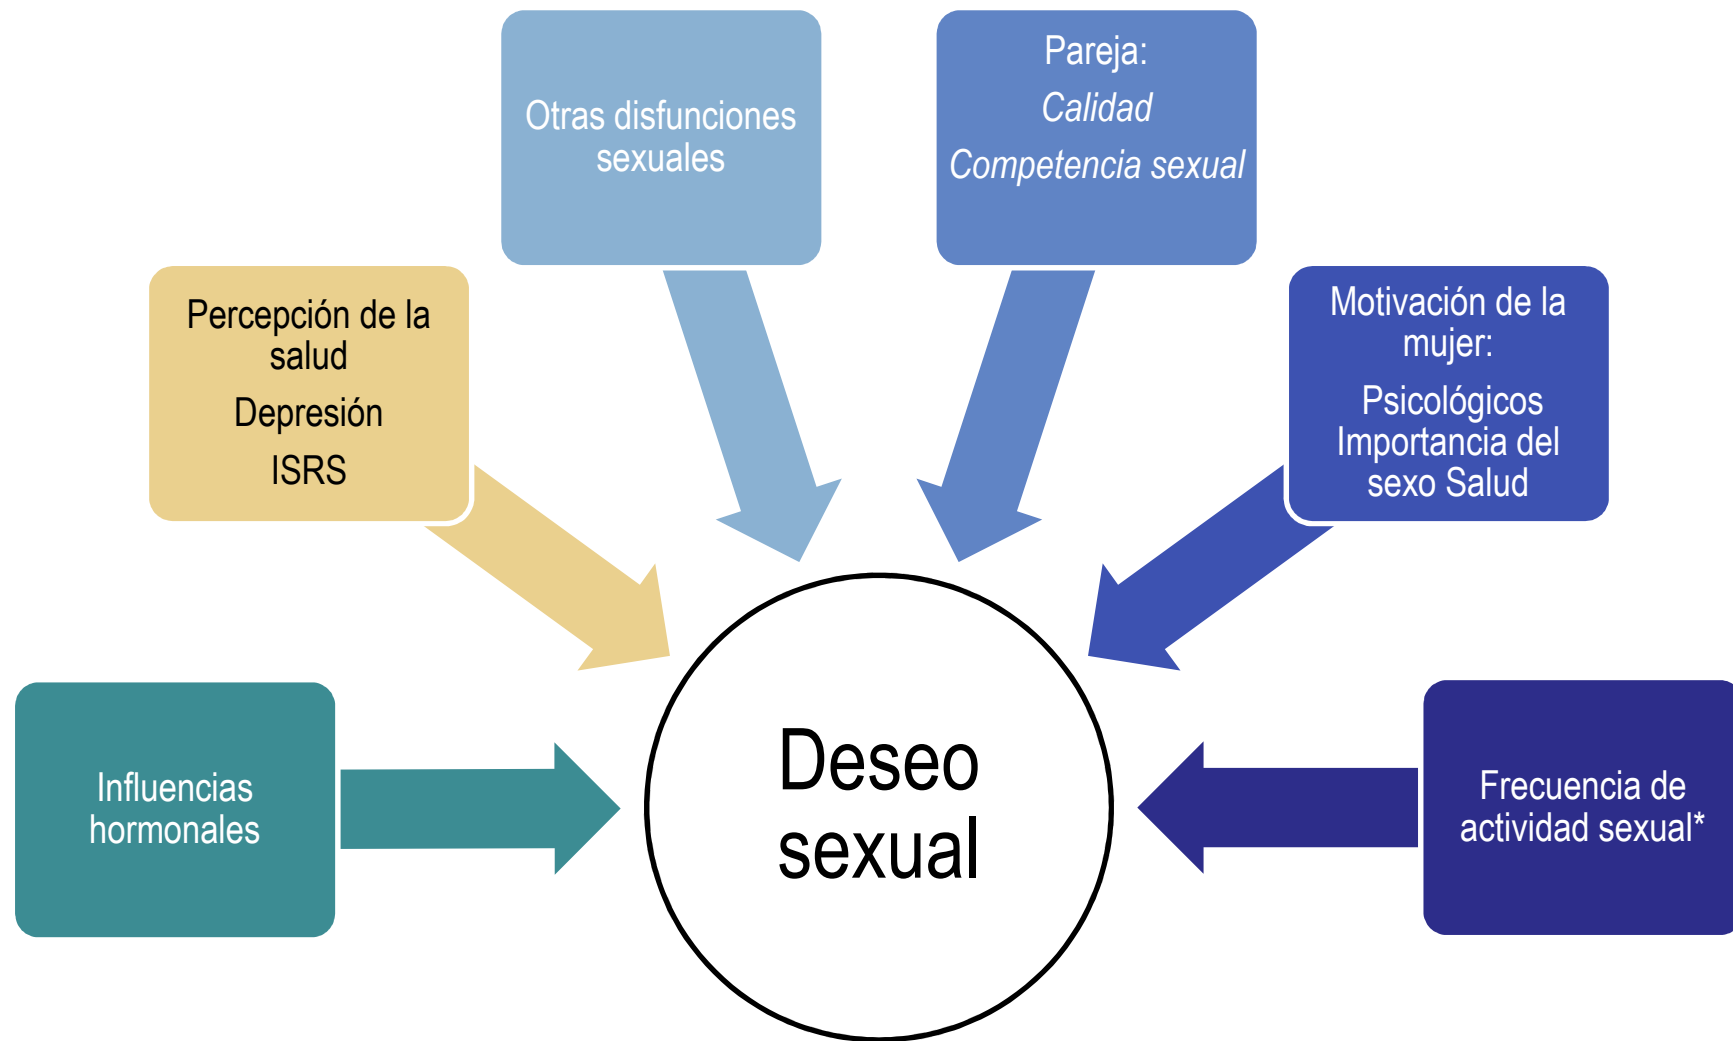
Otras disfunciones sexuales

Pareja:
*Calidad*
*Competencia sexual*

Percepción de la salud
Depresión
ISRS

Motivación de la mujer:
Psicológicos
Importancia del sexo Salud

Influencias hormonales

Deseo sexual

Frecuencia de actividad sexual*